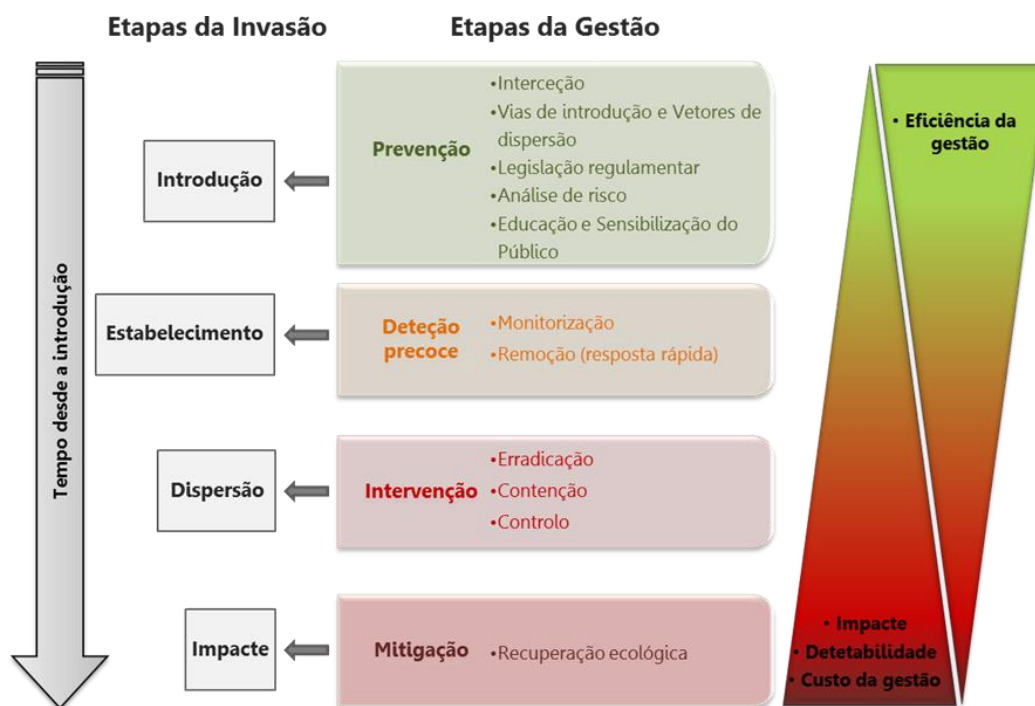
Etapas da Invasão

Etapas da Gestão

Tempo desde a introdução

Introdução

Prevenção

•Interceção
•Vias de introdução e Vetores de dispersão
•Legislação regulamentar
•Análise de risco
•Educação e Sensibilização do Público

Estabelecimento

Deteção precoce

•Monitorização
•Remoção (resposta rápida)

Dispersão

Intervenção

•Erradicação
•Contenção
•Controlo

Impacte

Mitigação

•Recuperação ecológica

• Eficiência da gestão

• Impacte
• Detetabilidade
• Custo da gestão